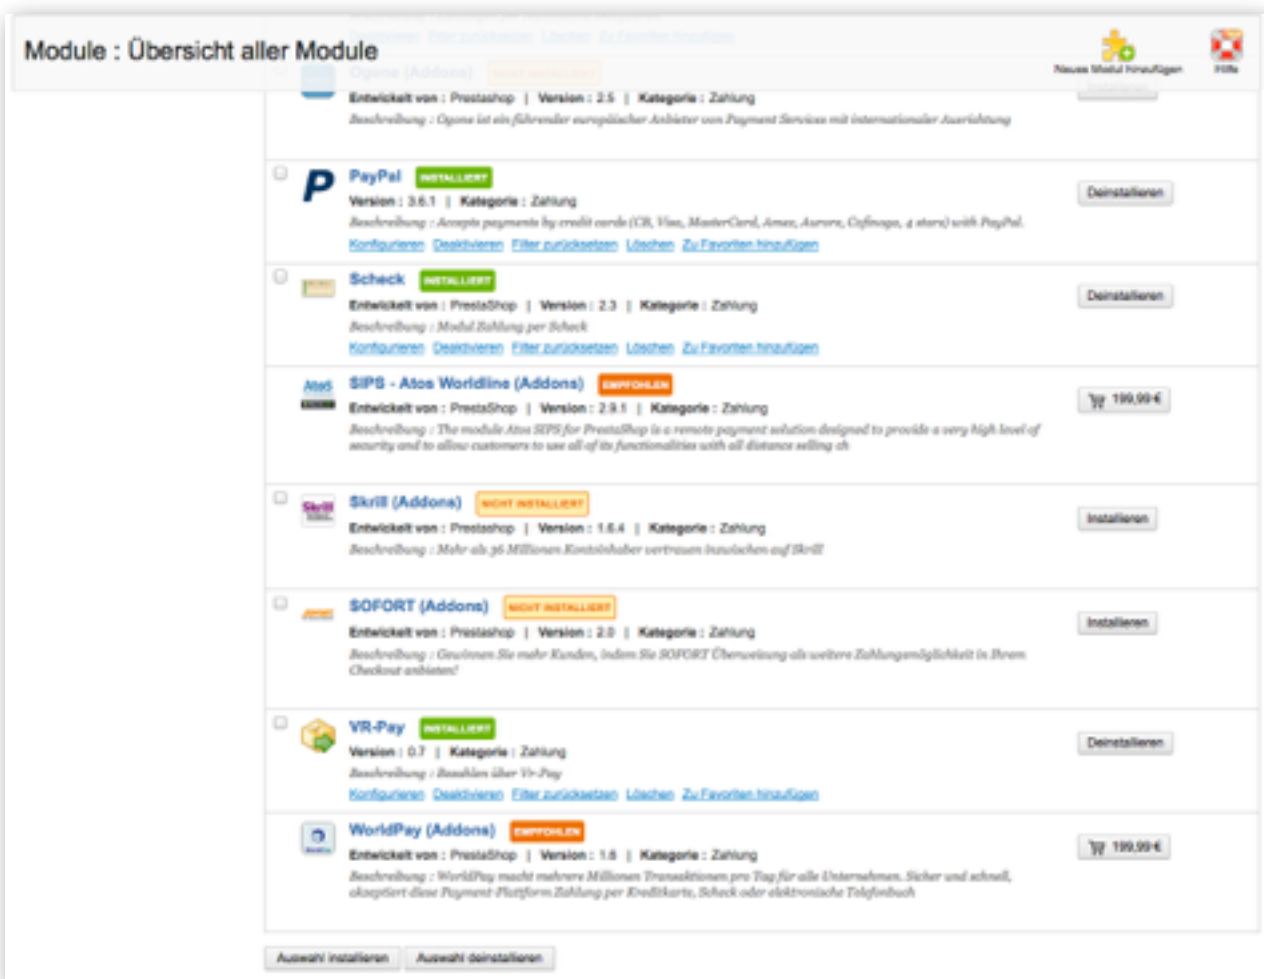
Module : Übersicht aller Module

Neues Modul hinzufügen

Hilfe

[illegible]

Konfigurieren Filter zurücksetzen Löschen Zu Favoriten hinzufügen

Ogone (Addons) NICHT INSTALLIERT

Entwickelt von : Prestashop | Version : 2.5 | Kategorie : Zahlung

Beschreibung : Ogone ist ein führender europäischer Anbieter von Payment Services mit internationaler Ausrichtung

PayPal INSTALLIERT

Version : 3.6.1 | Kategorie : Zahlung

Beschreibung : Accepts payments by credit cards (CB, Visa, MasterCard, Amex, Aurore, Cofinoga, 4 stars) with PayPal.

Konfigurieren Deaktivieren Filter zurücksetzen Löschen Zu Favoriten hinzufügen

Deinstallieren

Scheck INSTALLIERT

Entwickelt von : PrestaShop | Version : 2.3 | Kategorie : Zahlung

Beschreibung : Modul Zahlung per Scheck

Konfigurieren Deaktivieren Filter zurücksetzen Löschen Zu Favoriten hinzufügen

Deinstallieren

SIPS - Atos Worldline (Addons) EMPFOHLEN

Entwickelt von : PrestaShop | Version : 2.9.1 | Kategorie : Zahlung

Beschreibung : The module Atos SIPS for PrestaShop is a remote payment solution designed to provide a very high level of security and to allow customers to use all of its functionalities with all distance selling ch

199,99€

Skrill (Addons) NICHT INSTALLIERT

Entwickelt von : Prestashop | Version : 1.6.4 | Kategorie : Zahlung

Beschreibung : Mehr als 36 Millionen Kontoinhaber vertrauen inzwischen auf Skrill

Installieren

SOFORT (Addons) NICHT INSTALLIERT

Entwickelt von : Prestashop | Version : 2.0 | Kategorie : Zahlung

Beschreibung : Gewinnen Sie mehr Kunden, indem Sie SOFORT Überweisung als weitere Zahlungsmöglichkeit in Ihrem Checkout anbieten!

Installieren

VR-Pay INSTALLIERT

Version : 0.7 | Kategorie : Zahlung

Beschreibung : Bezahlen über Vr-Pay

Konfigurieren Deaktivieren Filter zurücksetzen Löschen Zu Favoriten hinzufügen

Deinstallieren

WorldPay (Addons) EMPFOHLEN

Entwickelt von : PrestaShop | Version : 1.6 | Kategorie : Zahlung

Beschreibung : WorldPay macht mehrere Millionen Transaktionen pro Tag für alle Unternehmen. Sicher und schnell, akzeptiert diese Payment-Plattform Zahlung per Kreditkarte, Scheck oder elektronische Telefonbuch

199,99€

Auswahl installieren Auswahl deinstallieren